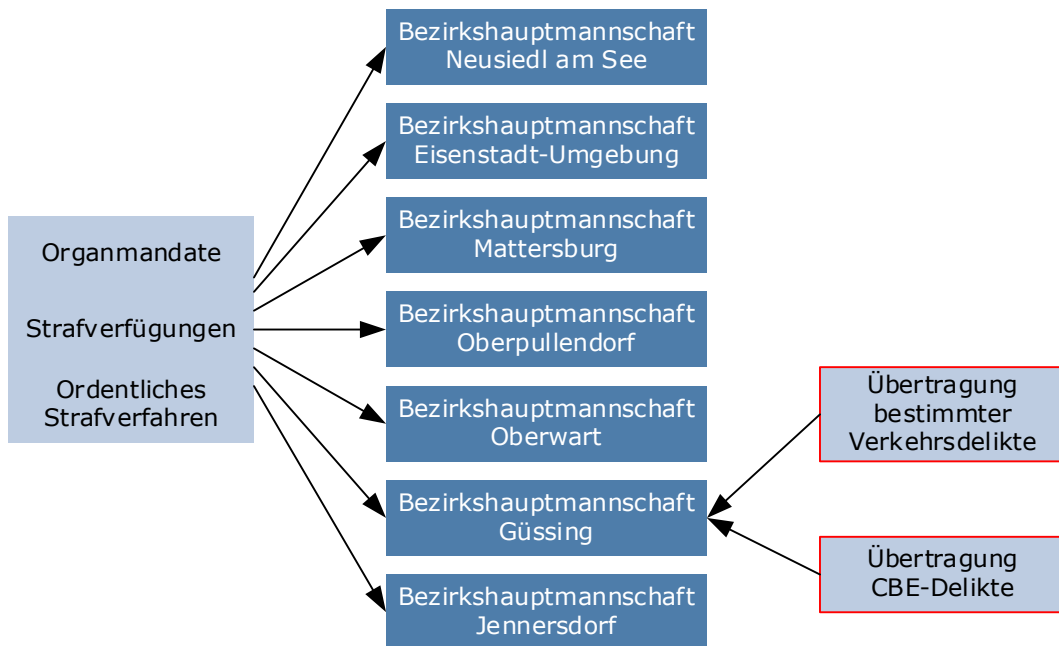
Organmandate

Strafverfügungen

Ordentliches Strafverfahren

Bezirkshauptmannschaft Neusiedl am See

Bezirkshauptmannschaft Eisenstadt-Umgebung

Bezirkshauptmannschaft Mattersburg

Bezirkshauptmannschaft Oberpullendorf

Bezirkshauptmannschaft Oberwart

Bezirkshauptmannschaft Güssing

Bezirkshauptmannschaft Jennersdorf

Übertragung bestimmter Verkehrsdelikte

Übertragung CBE-Delikte